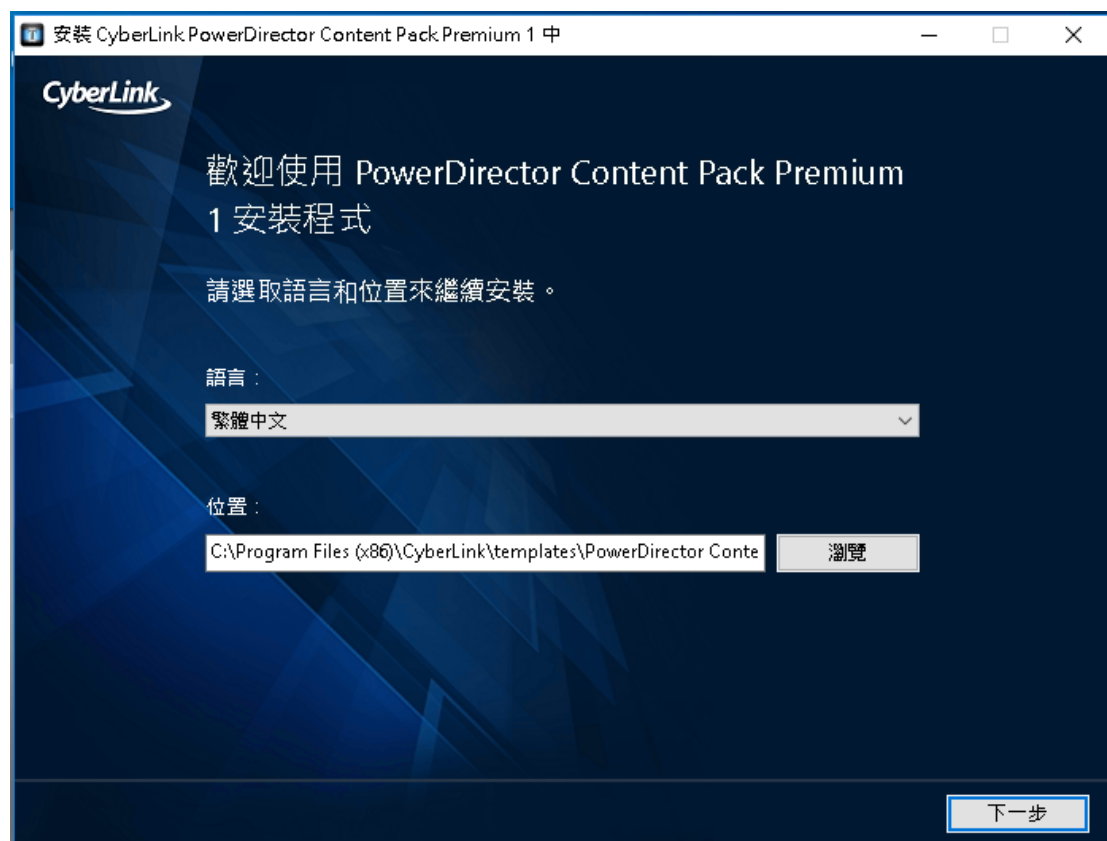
安裝 CyberLink PowerDirector Content Pack Premium 1 中

CyberLink

歡迎使用 PowerDirector Content Pack Premium 1 安裝程式

請選取語言和位置來繼續安裝。

語言：

繁體中文

位置：

C:\Program Files (x86)\CyberLink\templates\PowerDirector Conte

瀏覽

下一步